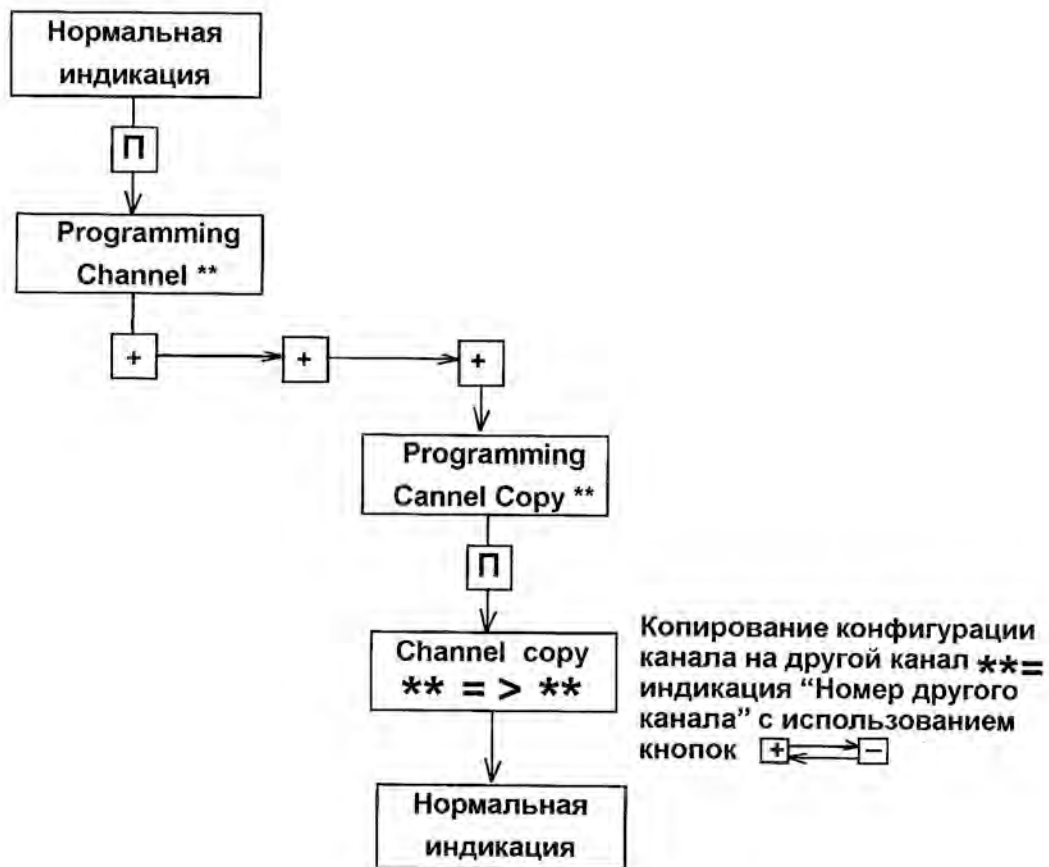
Нормальная индикация

П

Programming Channel **

+

+

+

Programming Cannel Copy **

П

Channel copy
** = > **

Копирование конфигурации канала на другой канал **= индикация "Номер другого канала" с использованием кнопок + −

Нормальная индикация